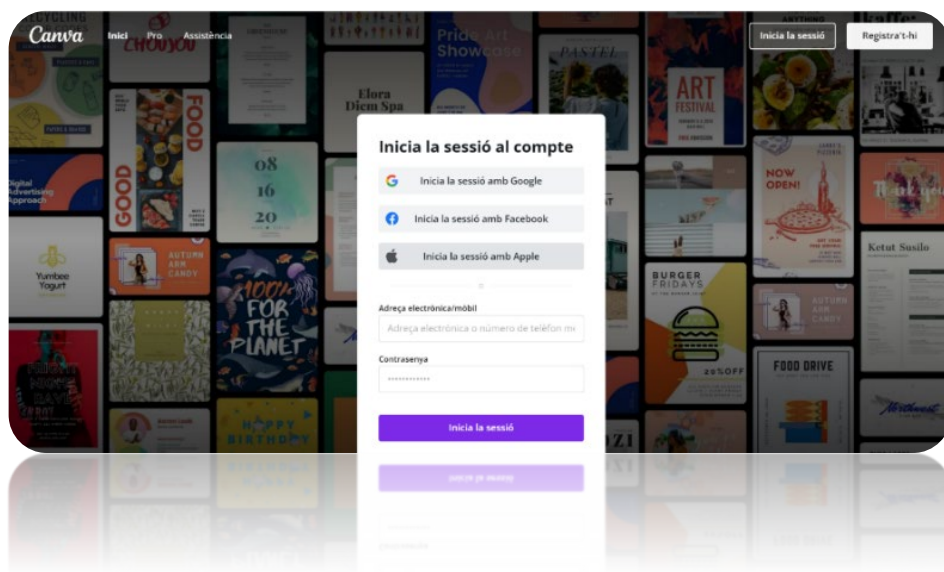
Canva Inici Pro Assistència

Inicia la sessió Registra't-hi

Inicia la sessió al compte

Inicia la sessió amb Google

Inicia la sessió amb Facebook

Inicia la sessió amb Apple

o

Adreça electrònica/mòbil

Adreça electrònica o número de telèfon m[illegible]

Contrasenya

••••••••••••

Inicia la sessió

RECYCLING

Digital Advertising Approach

Yumbee Yogurt

GOOD FOOD

08 16 20

AUTUMN ARM CANDY

100% FOR THE PLANET

HAPPY BIRTHDAY

Pride Art Showcase

Elora Diem Spa

PASTEL

ART FESTIVAL

NOW OPEN!

BURGER FRIDAYS

25% OFF

AUTUMN ARM CANDY

FOOD DRIVE

Ketut Susilo

Thank you

Northeast

ANYTHING

Kaffe